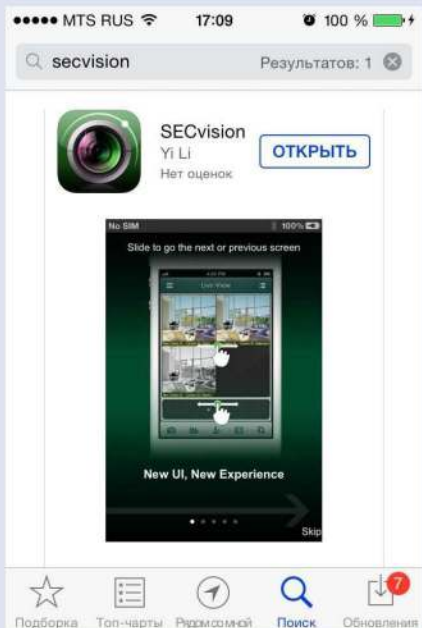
●●●●● MTS RUS 17:09 100 %

secvision

Результатов: 1

SECvision
Yi Li
Нет оценок

ОТКРЫТЬ

No SIM 100%

Slide to go the next or previous screen

Live View

New UI, New Experience

Skip

Подборка Топ-чарты Рядом со мной Поиск Обновления 7